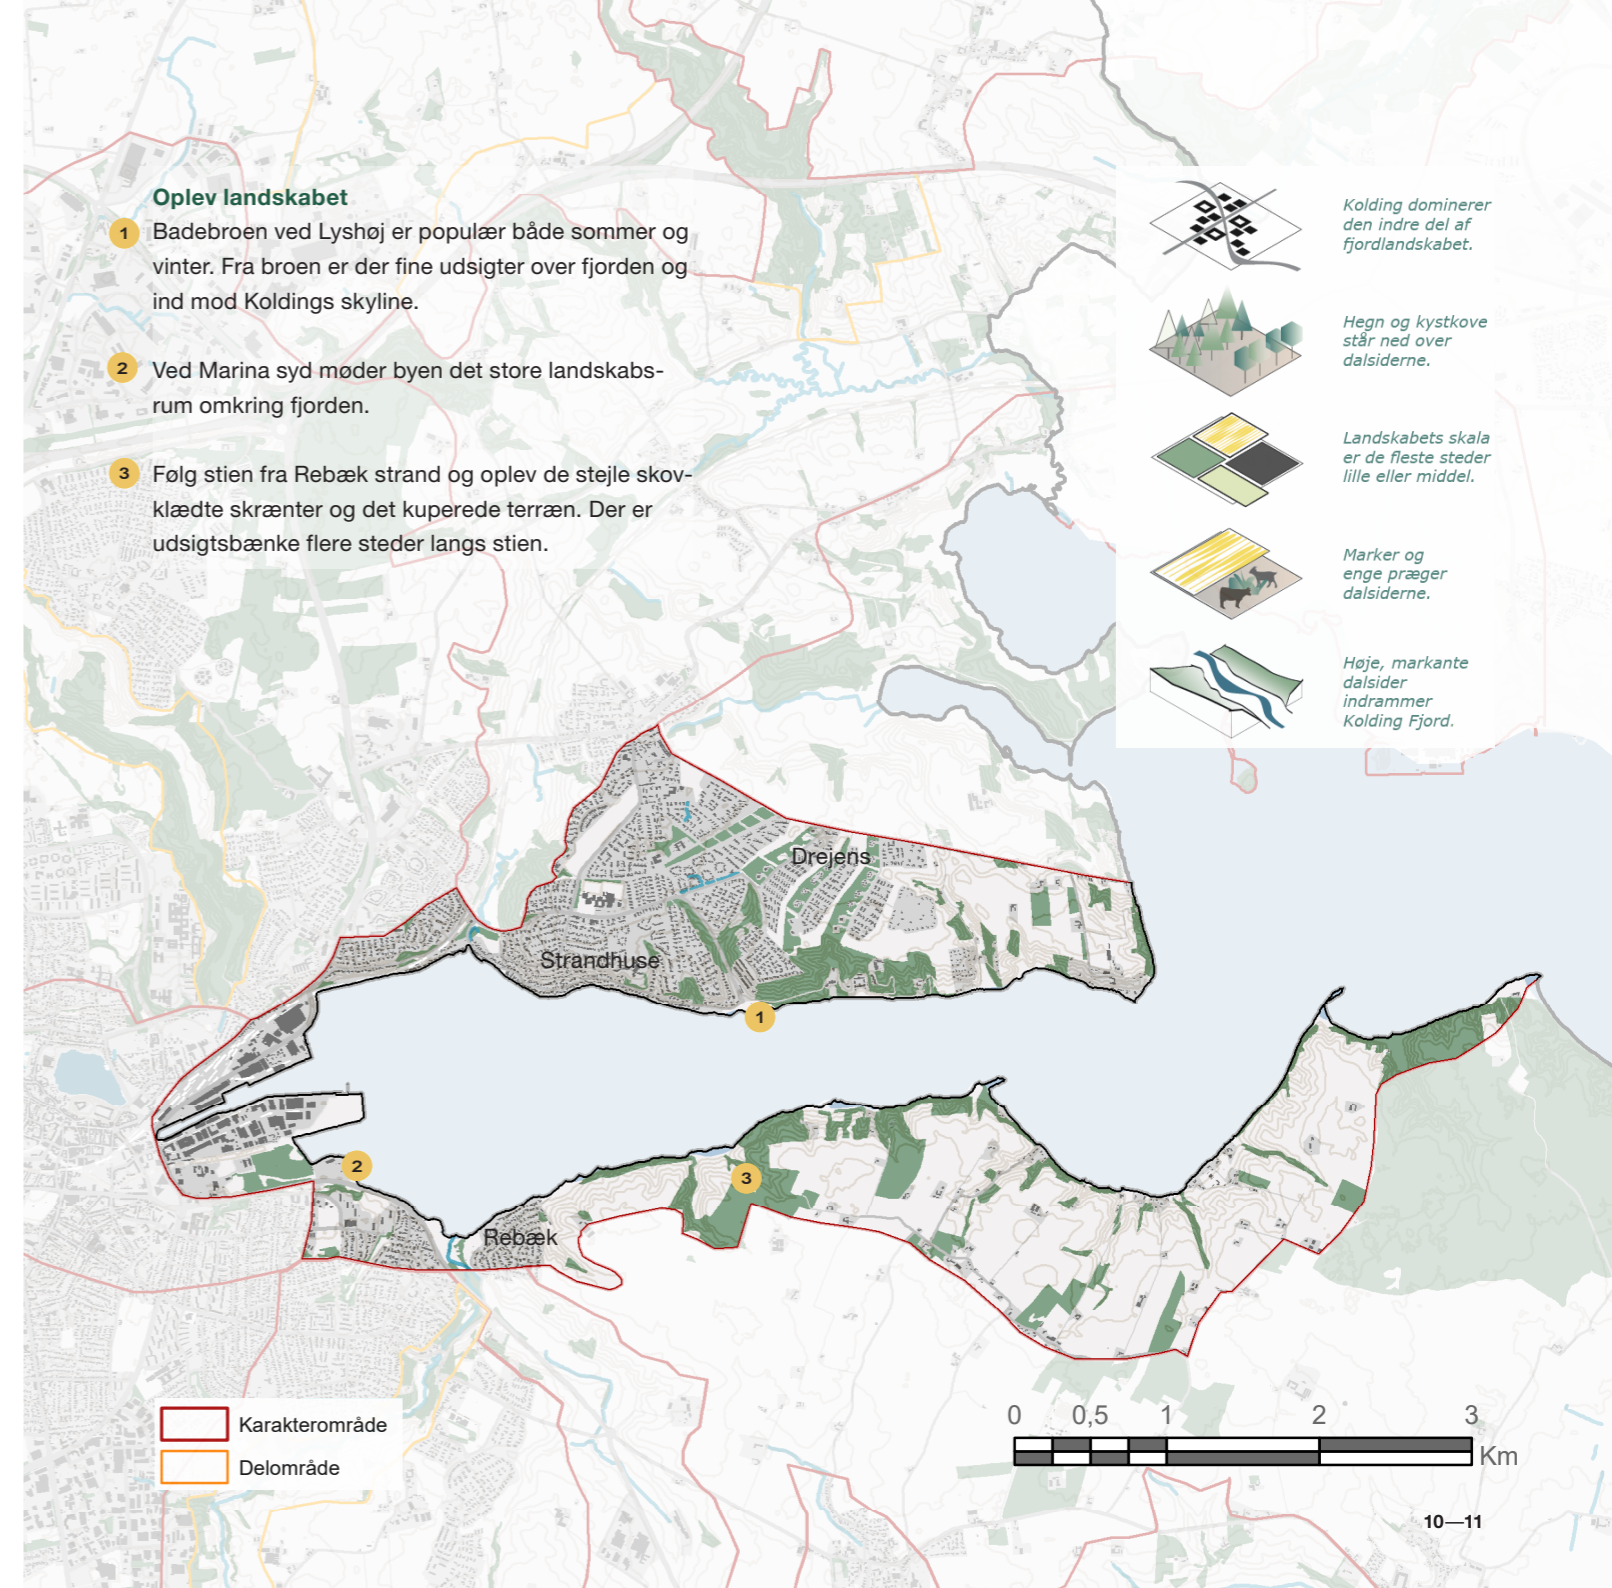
Oplev landskabet

1 Badebroen ved Lyshøj er populær både sommer og vinter. Fra broen er der fine udsigter over fjorden og ind mod Koldings skyline.

2 Ved Marina syd møder byen det store landskabsrum omkring fjorden.

3 Følg stien fra Rebæk strand og oplev de stejle skovklædte skrænter og det kuperede terræn. Der er udsigtsbænke flere steder langs stien.

Kolding dominerer den indre del af fjordlandskabet.

Hegn og kystkove står ned over dalsiderne.

Landskabets skala er de fleste steder lille eller middel.

Marker og enge præger dalsiderne.

Høje, markante dalsider indrammer Kolding Fjord.

Drejens

Strandhuse

1

2

3

Rebæk

Karakterområde

Delområde

0 0,5 1 2 3

Km

10—11